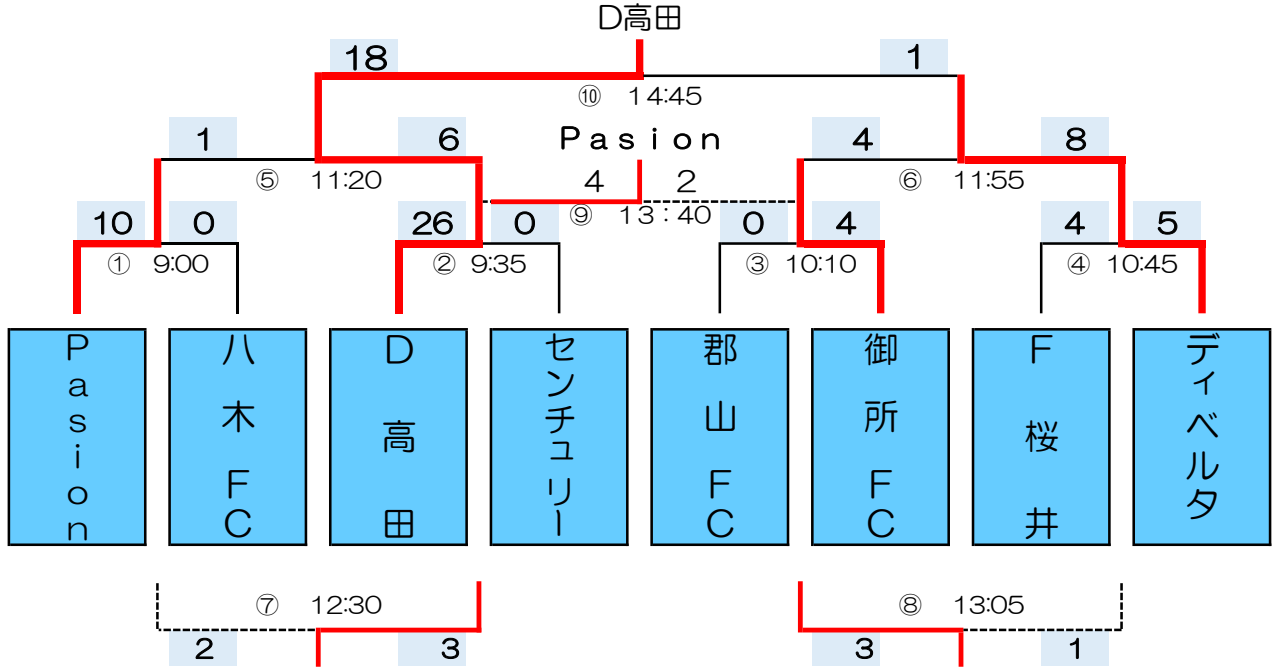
D高田

18

1

⑩ 14:45

1

6

Pasion

4

8

⑤ 11:20

4 2

⑥ 11:55

10

0

26

0

⑨ 13：40

0

4

4

5

① 9:00

② 9:35

③ 10:10

④ 10:45

Pasion

八木FC

D高田

センチュリー

郡山FC

御所FC

F桜井

ディベルタ

⑦ 12:30

⑧ 13:05

2

3

3

1